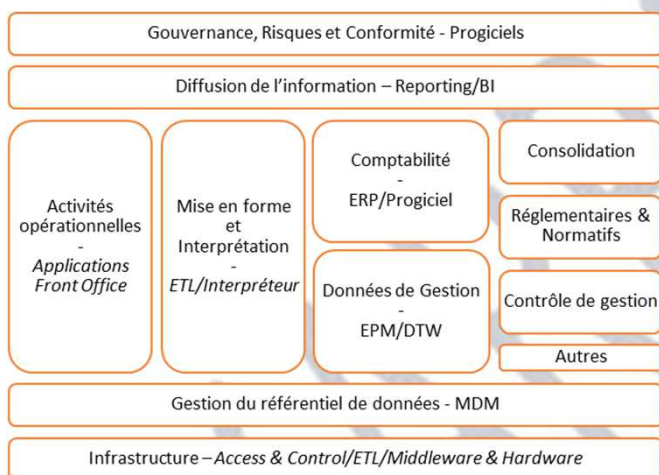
Gouvernance, Risques et Conformité - Progiciels

Diffusion de l'information – Reporting/BI

Activités opérationnelles - Applications Front Office

Mise en forme et Interprétation - ETL/Interpréteur

Comptabilité - ERP/Progiciel

Données de Gestion - EPM/DTW

Consolidation

Réglementaires & Normatifs

Contrôle de gestion

Autres

Gestion du référentiel de données - MDM

Infrastructure – Access & Control/ETL/Middleware & Hardware